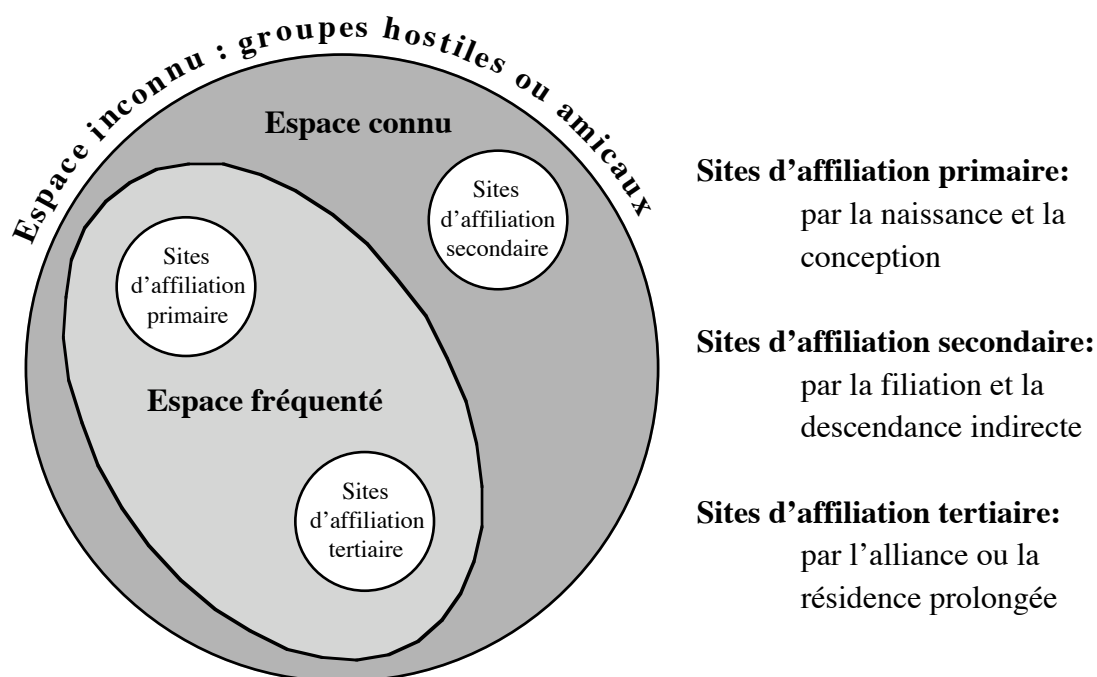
Espace inconnu : groupes hostiles ou amicaux

Espace connu

Sites d'affiliation secondaire

Sites d'affiliation primaire

Espace fréquenté

Sites d'affiliation tertiaire

Sites d'affiliation primaire: par la naissance et la conception

Sites d'affiliation secondaire: par la filiation et la descendance indirecte

Sites d'affiliation tertiaire: par l'alliance ou la résidence prolongée